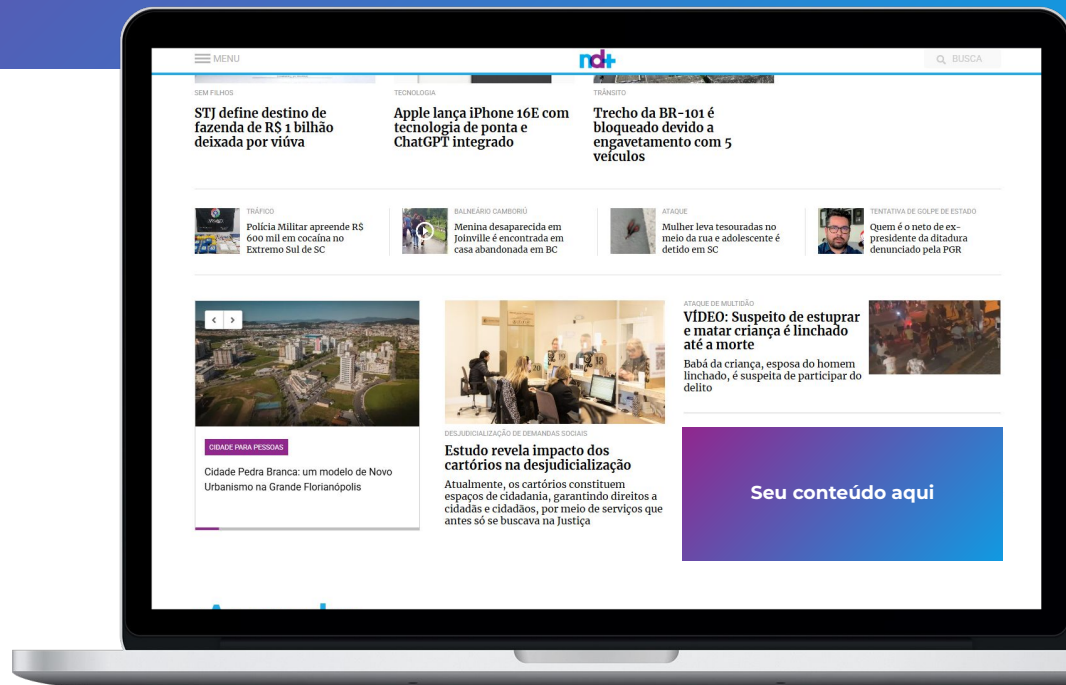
MENU

nd+

BUSCA

SEM FILHOS
STJ define destino de fazenda de R$ 1 bilhão deixada por viúva

TECNOLOGIA
Apple lança iPhone 16E com tecnologia de ponta e ChatGPT integrado

TRÂNSITO
Trecho da BR-101 é bloqueado devido a engavetamento com 5 veículos

TRÁFICO
Polícia Militar apreende R$ 600 mil em cocaína no Extremo Sul de SC

BALNEÁRIO CAMBORIÚ
Menina desaparecida em Joinville é encontrada em casa abandonada em BC

ATAQUE
Mulher leva tesouradas no meio da rua e adolescente é detido em SC

TENTATIVA DE GOLPE DE ESTADO
Quem é o neto de ex-presidente da ditadura denunciado pela PGR

CIDADE PARA PESSOAS
Cidade Pedra Branca: um modelo de Novo Urbanismo na Grande Florianópolis

DESJUDICIALIZAÇÃO DE DEMANDAS SOCIAIS
Estudo revela impacto dos cartórios na desjudicialização
Atualmente, os cartórios constituem espaços de cidadania, garantindo direitos a cidadãs e cidadãos, por meio de serviços que antes só se buscava na Justiça

ATAQUE DE MULTIDÃO
VÍDEO: Suspeito de estuprar e matar criança é linchado até a morte
Babá da criança, esposa do homem linchado, é suspeita de participar do delito

Seu conteúdo aqui